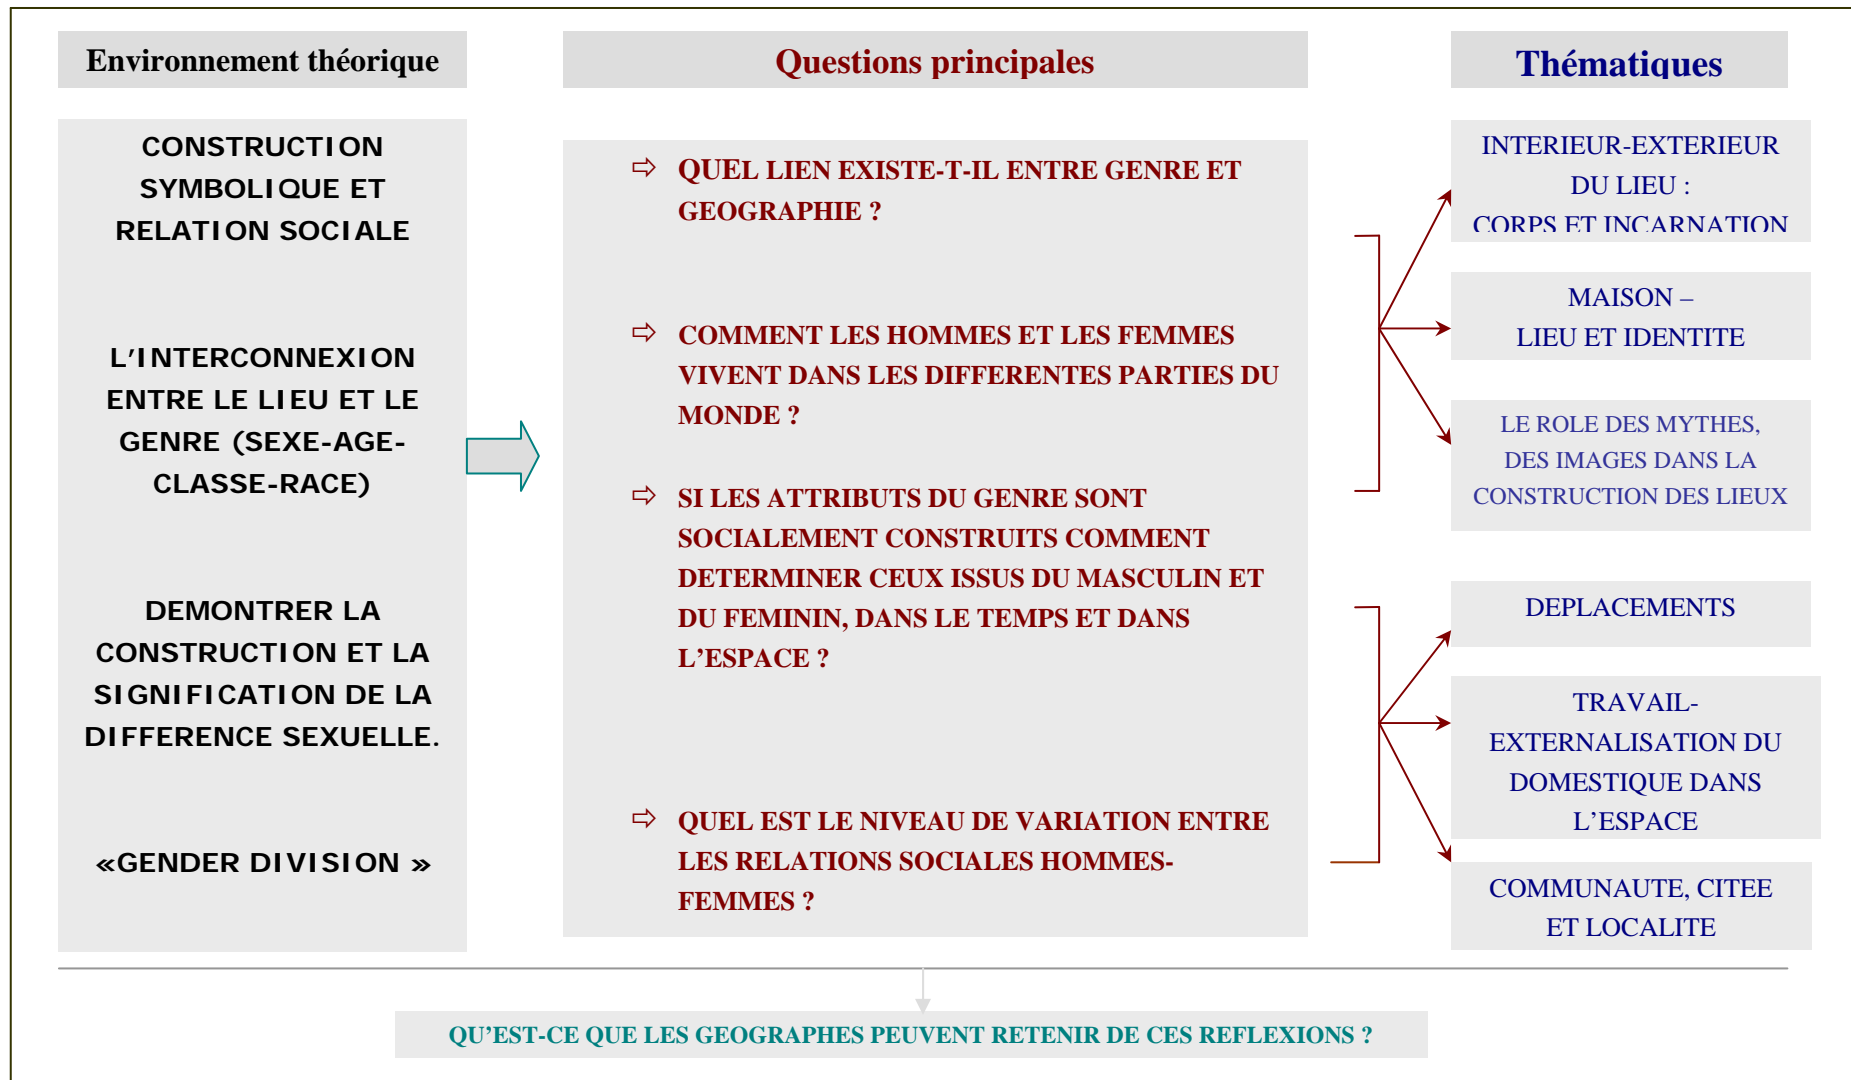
Environnement théorique

CONSTRUCTION SYMBOLIQUE ET RELATION SOCIALE

L'INTERCONNEXION ENTRE LE LIEU ET LE GENRE (SEXE-AGE-CLASSE-RACE)

DEMONTRER LA CONSTRUCTION ET LA SIGNIFICATION DE LA DIFFERENCE SEXUELLE.

«GENDER DIVISION »

Questions principales

⇨ QUEL LIEN EXISTE-T-IL ENTRE GENRE ET GEOGRAPHIE ?

⇨ COMMENT LES HOMMES ET LES FEMMES VIVENT DANS LES DIFFERENTES PARTIES DU MONDE ?

⇨ SI LES ATTRIBUTS DU GENRE SONT SOCIALEMENT CONSTRUITS COMMENT DETERMINER CEUX ISSUS DU MASCULIN ET DU FEMININ, DANS LE TEMPS ET DANS L'ESPACE ?

⇨ QUEL EST LE NIVEAU DE VARIATION ENTRE LES RELATIONS SOCIALES HOMMES-FEMMES ?

Thématiques

INTERIEUR-EXTERIEUR DU LIEU : CORPS ET INCARNATION

MAISON – LIEU ET IDENTITE

LE ROLE DES MYTHES, DES IMAGES DANS LA CONSTRUCTION DES LIEUX

DEPLACEMENTS

TRAVAIL-EXTERNALISATION DU DOMESTIQUE DANS L'ESPACE

COMMUNAUTE, CITEE ET LOCALITE

QU'EST-CE QUE LES GEOGRAPHES PEUVENT RETENIR DE CES REFLEXIONS ?